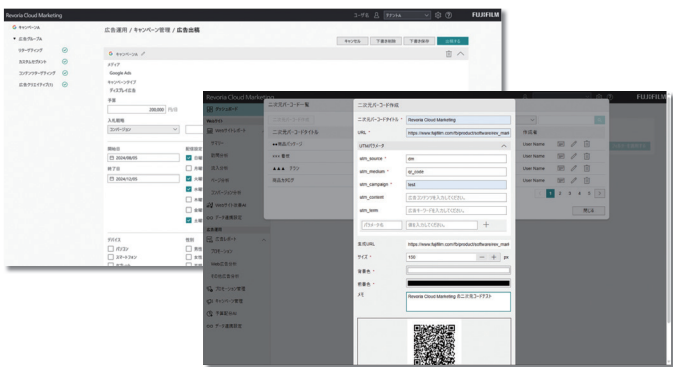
Revoria Cloud Marketing

広告運用 / キャンペーン管理 / 広告出稿

FUJIFILM

キャンペーン
広告グループ
リターゲティング
カスタムオーディエンス
コンテンツターゲティング
広告クリエイティブ

キャンセル
下書き削除
下書き保存
公開する

キャンペーン
メディア
Google Ads
キャンペーンタイプ
ディスプレイ広告
予算
200,000 円/日
入札戦略
コンバージョン
開始日
2024/08/05
終了日
2024/12/05
デバイス
パソコン
スマートフォン

Revoria Cloud Marketing

二次元バーコード作成

二次元バーコードタイトル * Revoria Cloud Marketing
URL * https://www.fujifilm.com/fb/product/software/rev_mar
UTMパラメータ
utm_source * dm
utm_medium * qr_code
utm_campaign * test
utm_content 広告コンテンツを入力してください。
utm_term 広告キーワードを入力してください。
パラメータ名 値を入力してください。 +
生成URL https://www.fujifilm.com/fb/product/software/rev_mar
サイズ * 100 px
背景色 *
前景色 *
メモ Revoria Cloud Marketing 用二次元コードテスト

作成者
User Name
User Name
User Name
User Name
User Name
1 2 3 4 5
閉じる